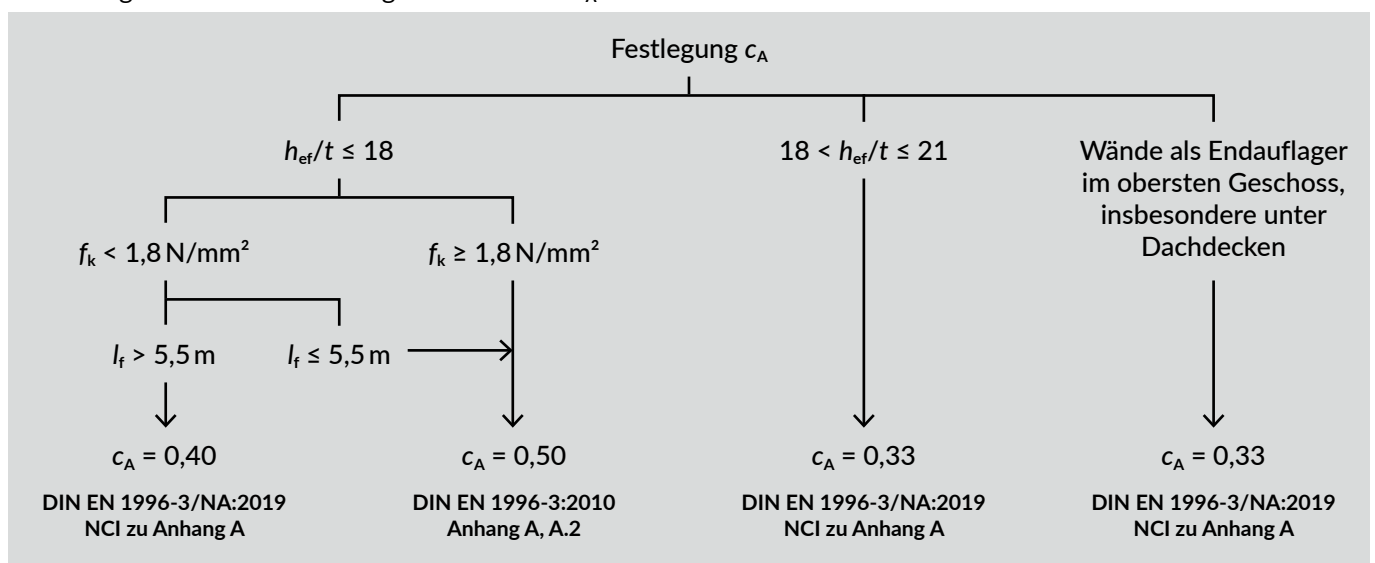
Festlegung $c_A$

$h_{ef}/t \leq 18$

$18 < h_{ef}/t \leq 21$

Wände als Endauflager im obersten Geschoss, insbesondere unter Dachdecken

$f_k < 1{,}8\,N/mm^2$

$f_k \geq 1{,}8\,N/mm^2$

$l_f > 5{,}5\,m$

$l_f \leq 5{,}5\,m$

$c_A = 0{,}40$

DIN EN 1996-3/NA:2019
NCI zu Anhang A

$c_A = 0{,}50$

DIN EN 1996-3:2010
Anhang A, A.2

$c_A = 0{,}33$

DIN EN 1996-3/NA:2019
NCI zu Anhang A

$c_A = 0{,}33$

DIN EN 1996-3/NA:2019
NCI zu Anhang A